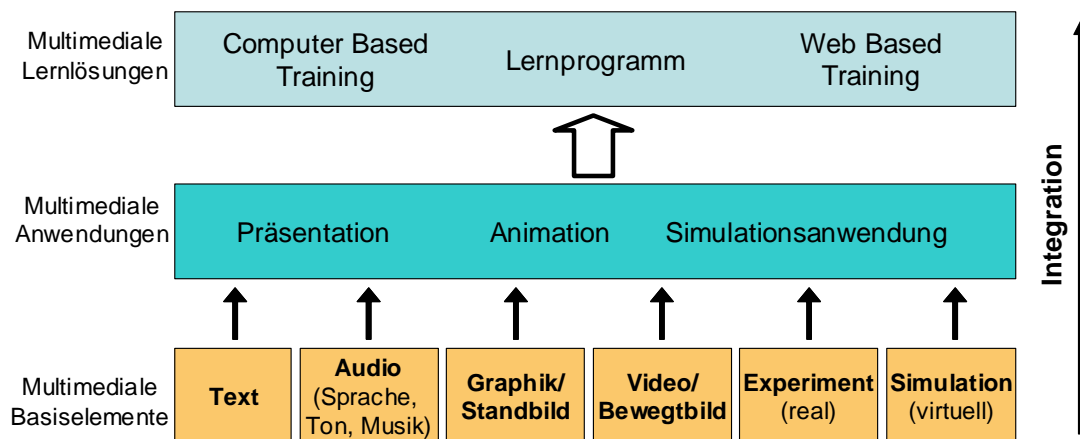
Multimediale Lernlösungen

Computer Based Training

Lernprogramm

Web Based Training

Multimediale Anwendungen

Präsentation

Animation

Simulationsanwendung

Multimediale Basiselemente

Text

Audio (Sprache, Ton, Musik)

Graphik/ Standbild

Video/ Bewegtbild

Experiment (real)

Simulation (virtuell)

Integration